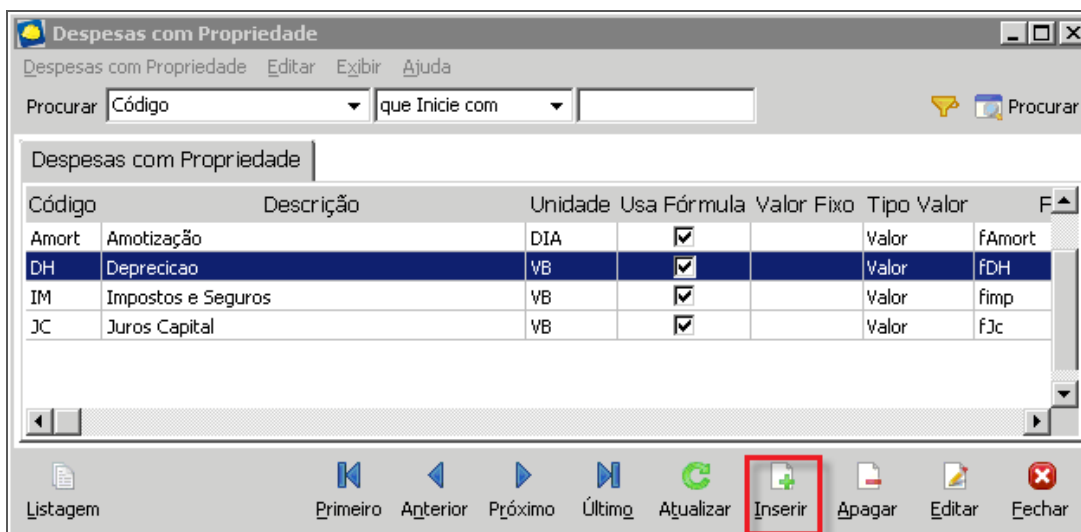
Despesas com Propriedade

Despesas com Propriedade Editar Exibir Ajuda

Procurar Código que Inicie com Procurar

Despesas com Propriedade

| Código | Descrição | Unidade | Usa Fórmula | Valor Fixo | Tipo Valor | F |
|---|---|---|---|---|---|---|
| Amort | Amotização | DIA | ☑ | | Valor | fAmort |
| DH | Deprecicao | VB | ☑ | | Valor | fDH |
| IM | Impostos e Seguros | VB | ☑ | | Valor | fimp |
| JC | Juros Capital | VB | ☑ | | Valor | fJc |

Listagem Primeiro Anterior Próximo Último Atualizar Inserir Apagar Editar Fechar